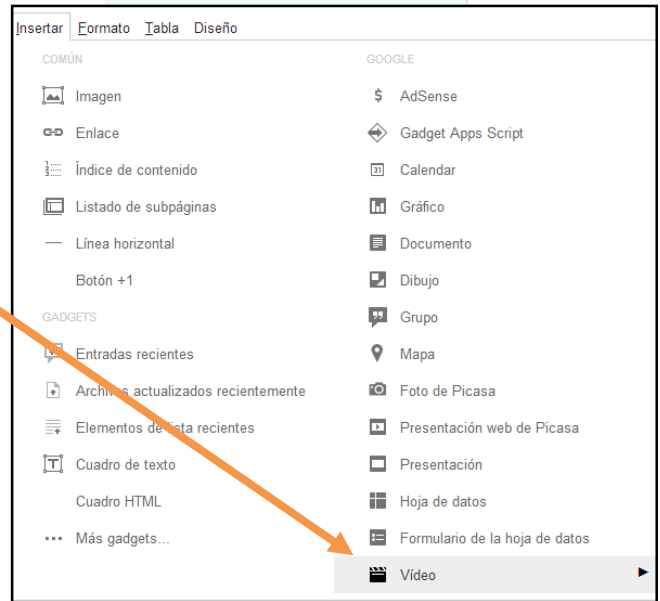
Insertar Formato Tabla Diseño

COMÚN

Imagen

Enlace

Índice de contenido

Listado de subpáginas

Línea horizontal

Botón +1

GADGETS

Entradas recientes

Arch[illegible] actualizados recientemente

Elementos de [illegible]ista recientes

Cuadro de texto

Cuadro HTML

Más gadgets...

GOOGLE

AdSense

Gadget Apps Script

Calendar

Gráfico

Documento

Dibujo

Grupo

Mapa

Foto de Picasa

Presentación web de Picasa

Presentación

Hoja de datos

Formulario de la hoja de datos

Vídeo